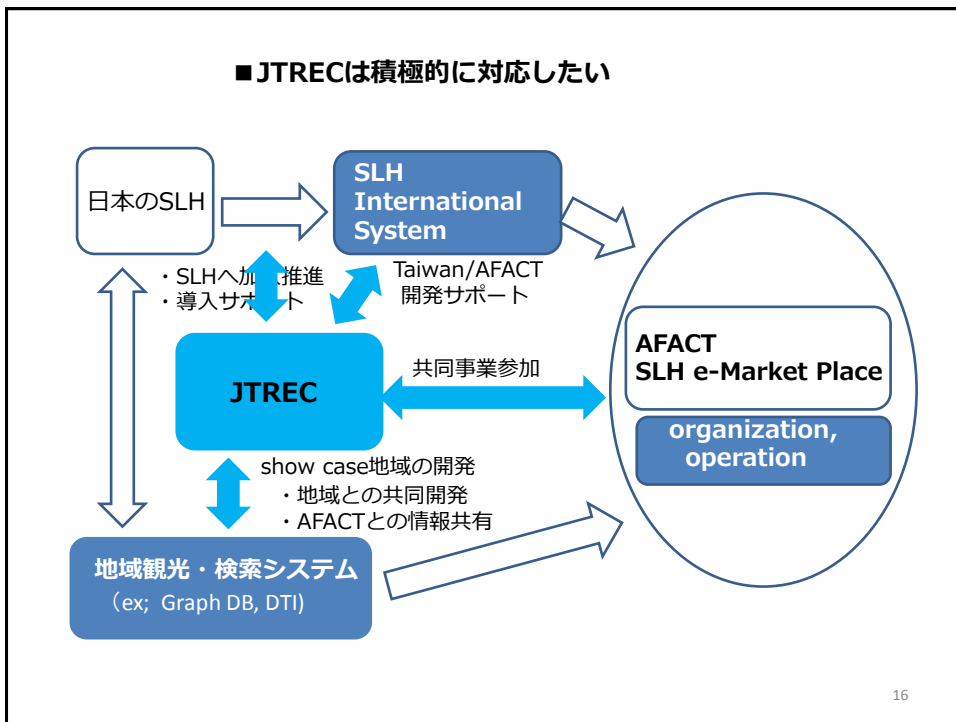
■JTRECは積極的に対応したい

日本のSLH

SLH International System

・SLHへ加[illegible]推進
・導入サ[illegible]ート

Taiwan/AFACT
開発サポート

JTREC

共同事業参加

AFACT
SLH e-Market Place

organization, operation

show case地域の開発
・地域との共同開発
・AFACTとの情報共有

地域観光・検索システム
（ex; Graph DB, DTI)

16